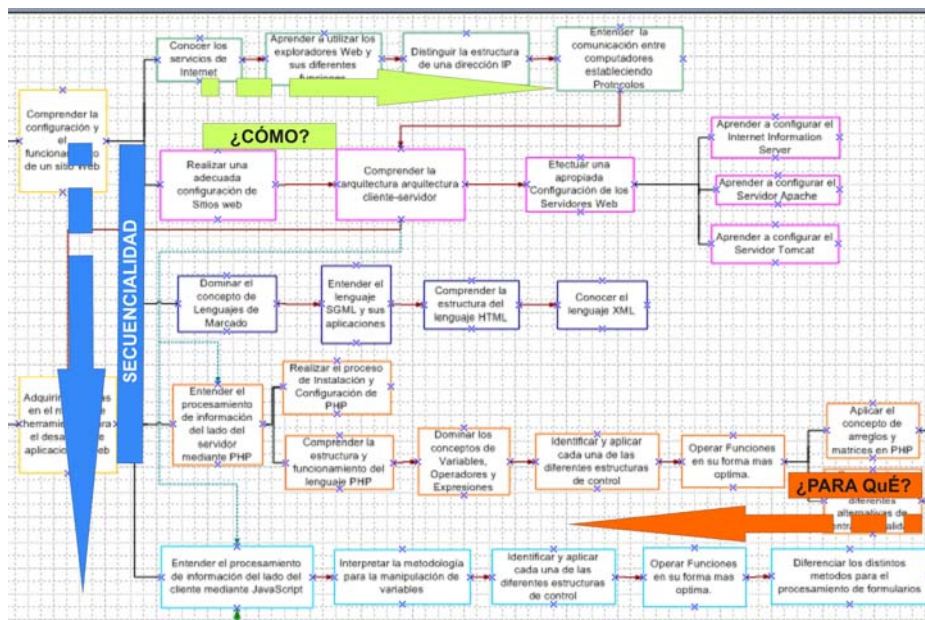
Conocer los servicios de Internet

Aprender a utilizar los exploradores Web y sus diferentes funciones

Distinguir la estructura de una dirección IP

Entender la comunicación entre computadores estableciendo Protocolos

Comprender la configuración y el funcionam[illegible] de un sitio Web

¿CÓMO?

Realizar una adecuada configuración de Sitios web

Comprender la arquitectura arquitectura cliente-servidor

Efectuar una apropiada Configuración de los Servidores Web

Aprender a configurar el Internet Information Server

Aprender a configurar el Servidor Apache

Aprender a configurar el Servidor Tomcat

SECUENCIALIDAD

Dominar el concepto de Lenguajes de Marcado

Entender el lenguaje SGML y sus aplicaciones

Comprender la estructura del lenguaje HTML

Conocer el lenguaje XML

Adquirir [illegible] en el m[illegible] herrami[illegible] el desa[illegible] aplicaci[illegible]eb

Entender el procesamiento de información del lado del servidor mediante PHP

Realizar el proceso de Instalación y Configuración de PHP

Comprender la estructura y funcionamiento del lenguaje PHP

Dominar los conceptos de Variables, Operadores y Expresiones

Identificar y aplicar cada una de las diferentes estructuras de control

Operar Funciones en su forma mas optima.

Aplicar el concepto de arreglos y matrices en PHP

¿PARA QUÉ?

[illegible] diferentes alternativas de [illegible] entra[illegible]alidad

Entender el procesamiento de información del lado del cliente mediante JavaScript

Interpretar la metodología para la manipulación de variables

Identificar y aplicar cada una de las diferentes estructuras de control

Operar Funciones en su forma mas optima.

Diferenciar los distintos metodos para el procesamiento de formularios